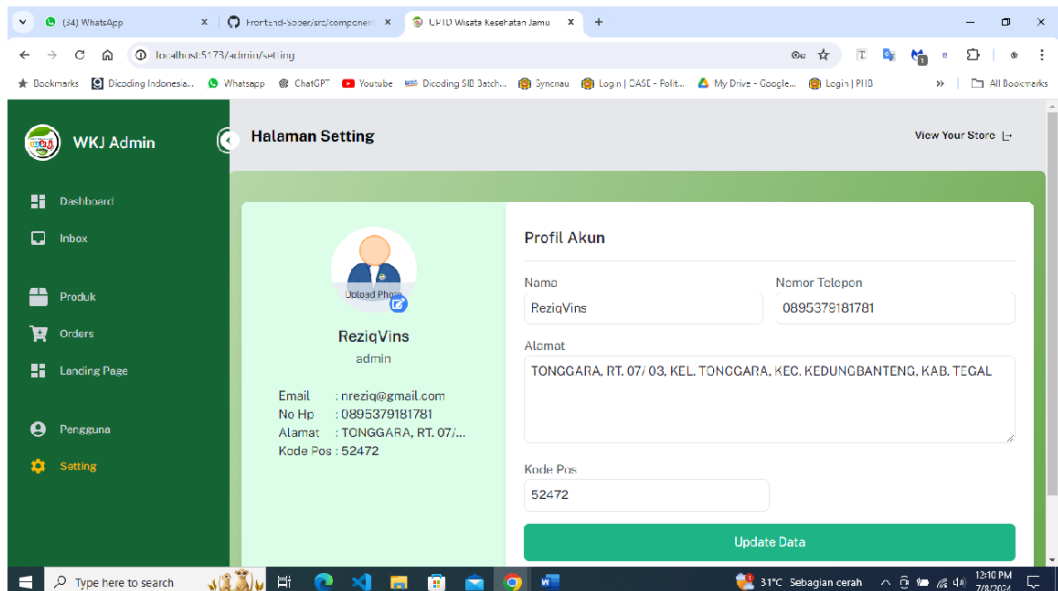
(34) WhatsApp ×
Frontend-Sober/src/componen ×
CPTD Wisata Kesehatan Jamu ×
+

localhost:5173/admin/setting

Bookmarks | Dicoding Indonesia... | Whatsapp | ChatGPT | Youtube | Dicoding SIB Batch... | Syncnau | Login | CASE - Polit... | My Drive - Google... | Login | PHB | All Bookmarks

WKJ Admin

Dashboard
Inbox
Produk
Orders
Landing Page
Pengguna
Setting

Halaman Setting

View Your Store

Upload Photo

ReziqVins
admin

Email : nreziq@gmail.com
No Hp : 0895379181781
Alamat : TONGGARA, RT. 07/...
Kode Pos : 52472

Profil Akun

Nama
ReziqVins

Nomor Telepon
0895379181781

Alamat
TONGGARA, RT. 07/ 03, KEL. TONGGARA, KEC. KEDUNGBANTENG, KAB. TEGAL

Kode Pos
52472

Update Data

Type here to search
31°C Sebagian cerah
12:10 PM
7/8/2024